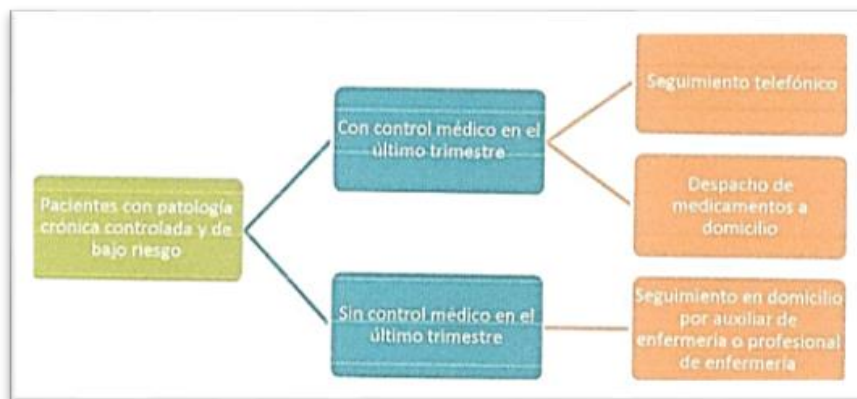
Pacientes con patología crónica controlada y de bajo riesgo

Con control médico en el último trimestre

Seguimiento telefónico

Despacho de medicamentos a domicilio

Sin control médico en el último trimestre

Seguimiento en domicilio por auxiliar de enfermería o profesional de enfermería